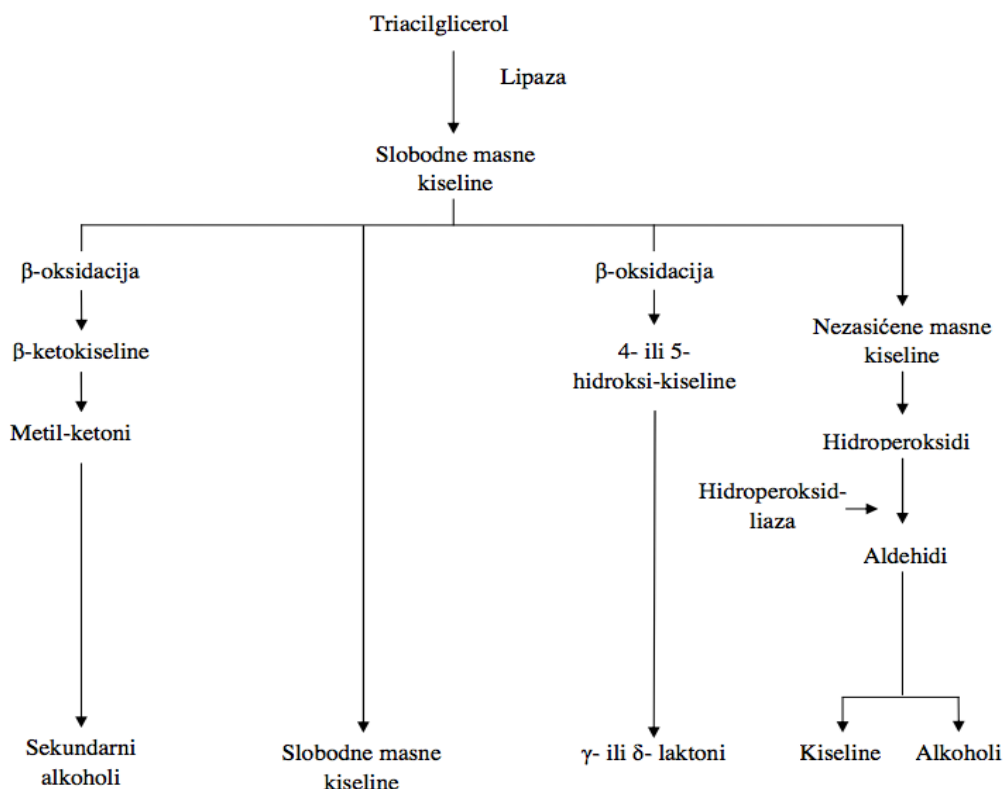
Triacilglicerol

Lipaza

Slobodne masne kiseline

β-oksidacija

β-ketokiseline

Metil-ketoni

Sekundarni alkoholi

Slobodne masne kiseline

β-oksidacija

4- ili 5-hidroksi-kiseline

γ- ili δ- laktoni

Nezasićene masne kiseline

Hidroperoksidi

Hidroperoksid-liaza

Aldehidi

Kiseline

Alkoholi